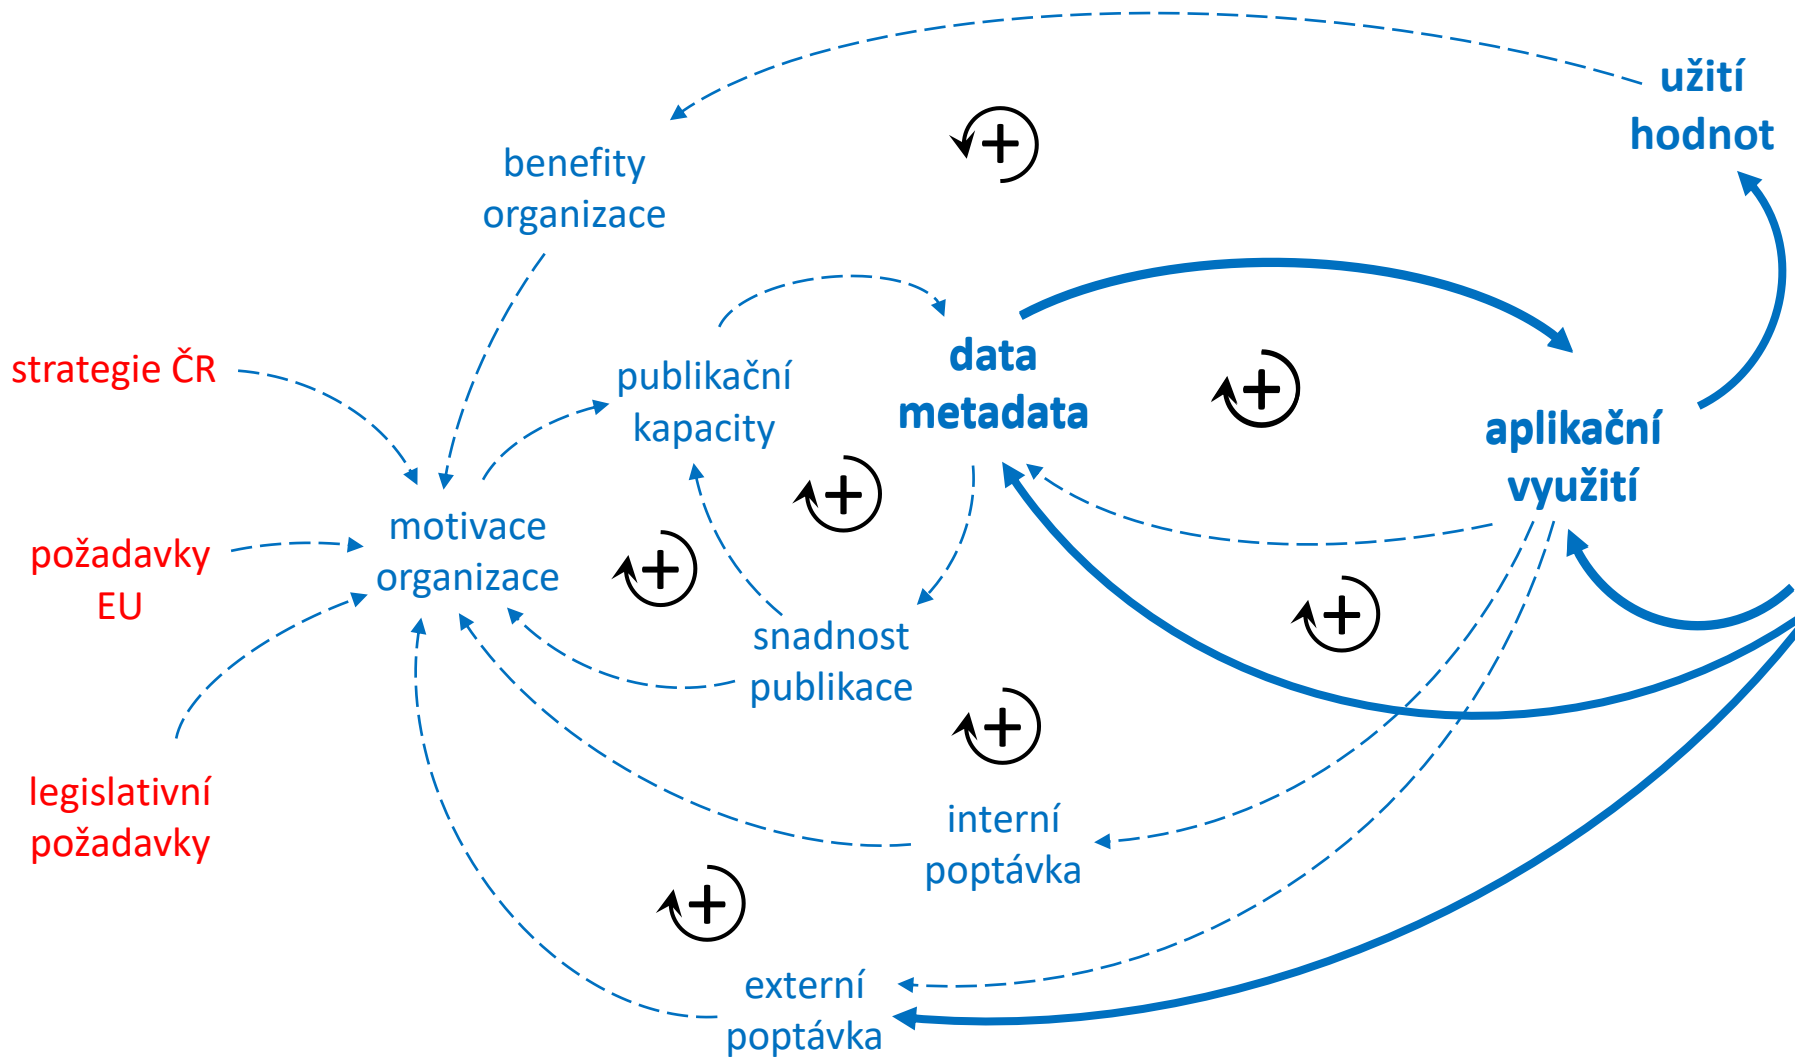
užití hodnot

benefity organizace

+

data metadata

+

aplikační využití

strategie ČR

publikační kapacity

+

požadavky EU

motivace organizace

+

snadnost publikace

+

+

legislativní požadavky

interní poptávka

+

externí poptávka